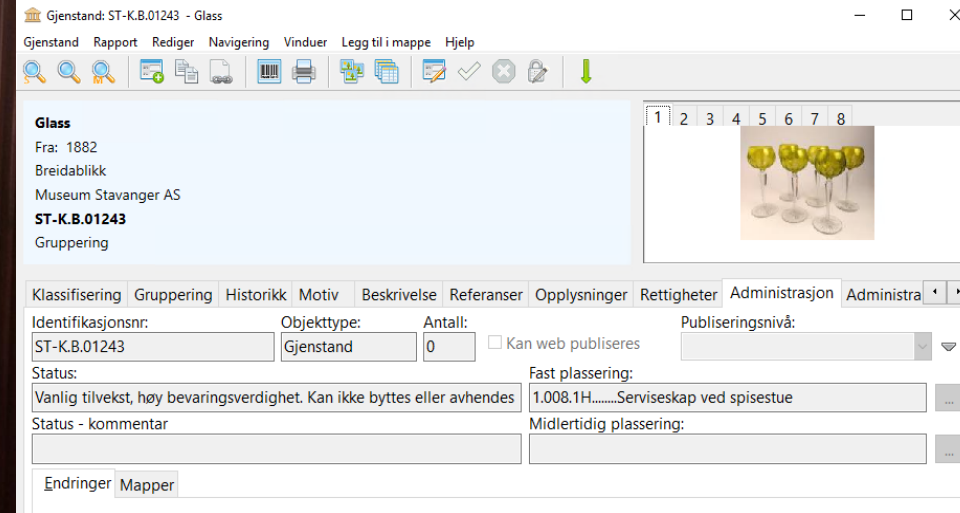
Gjenstand: ST-K.B.01243 - Glass

Gjenstand Rapport Rediger Navigering Vinduer Legg til i mappe Hjelp

Glass
Fra: 1882
Breidablikk
Museum Stavanger AS
ST-K.B.01243
Gruppering

1 2 3 4 5 6 7 8

Klassifisering Gruppering Historikk Motiv Beskrivelse Referanser Opplysninger Rettigheter Administrasjon Administra

Identifikasjonsnr: ST-K.B.01243
Objekttype: Gjenstand
Antall: 0
Kan web publiseres
Publiseringsnivå:
Status: Vanlig tilvekst, høy bevaringsverdighet. Kan ikke byttes eller avhendes
Fast plassering: 1.008.1H.......Serviseskap ved spisestue
...
Status - kommentar
Midlertidig plassering:
...

Endringer Mapper